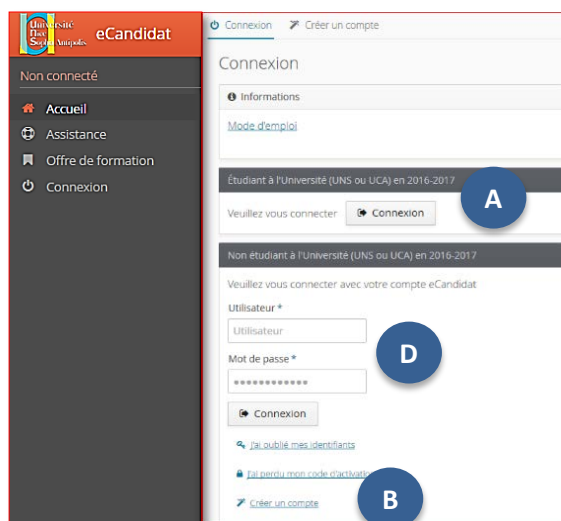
Université Nice Sophia Antipolis eCandidat

Non connecté

Accueil

Assistance

Offre de formation

Connexion

Connexion Créer un compte

Connexion

Informations

Mode d'emploi

Étudiant à l'Université (UNS ou UCA) en 2016-2017

Veuillez vous connecter Connexion

A

Non étudiant à l'Université (UNS ou UCA) en 2016-2017

Veuillez vous connecter avec votre compte eCandidat

Utilisateur *

Utilisateur

D

Mot de passe *

••••••••••••

Connexion

J'ai oublié mes identifiants

J'ai perdu mon code d'activatio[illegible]

B

Créer un compte